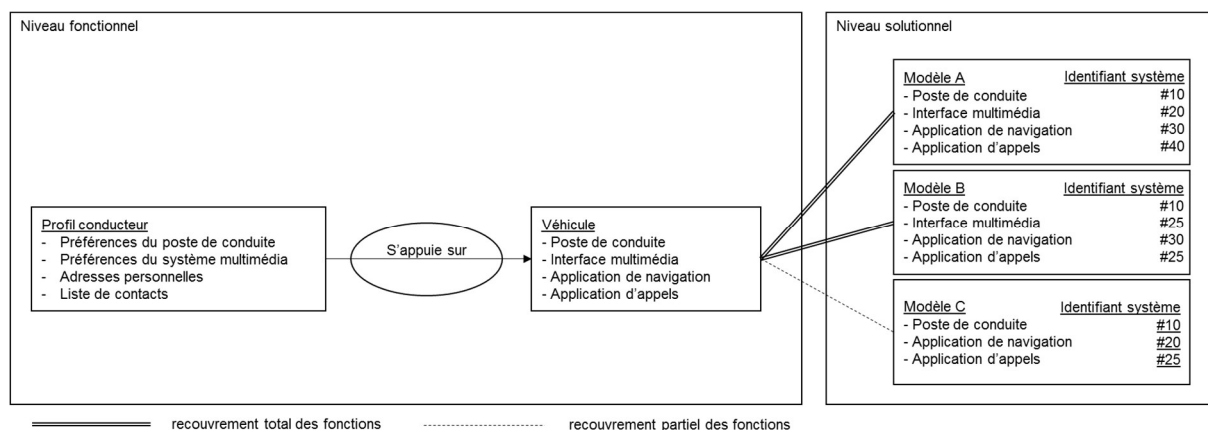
Niveau fonctionnel

Profil conducteur
- Préférences du poste de conduite
- Préférences du système multimédia
- Adresses personnelles
- Liste de contacts

S'appuie sur

Véhicule
- Poste de conduite
- Interface multimédia
- Application de navigation
- Application d'appels

Niveau solutionnel

Modèle A Identifiant système
- Poste de conduite #10
- Interface multimédia #20
- Application de navigation #30
- Application d'appels #40

Modèle B Identifiant système
- Poste de conduite #10
- Interface multimédia #25
- Application de navigation #30
- Application d'appels #25

Modèle C Identifiant système
- Poste de conduite #10
- Application de navigation #20
- Application d'appels #25

recouvrement total des fonctions
recouvrement partiel des fonctions